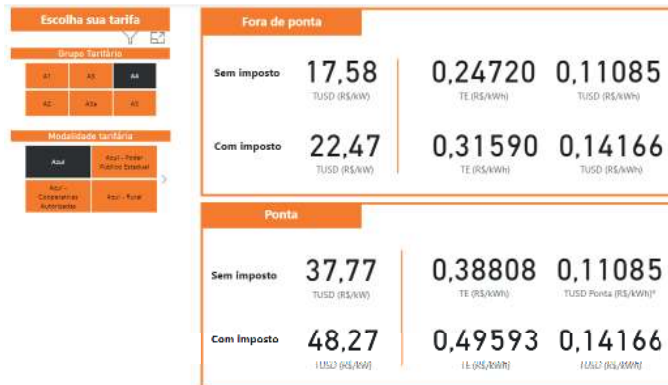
Escolha sua tarifa

Grupo Tarifário

A1
A3
A4
A2
A3a
AS

Modalidade tarifária

Azul
Azul - Poder Público Estadual
Azul - Cooperativas Autorizadas
Azul - Rural

Fora de ponta

Sem imposto
17,58
TUSD (R$/kW)
0,24720
TE (R$/kWh)
0,11085
TUSD (R$/kWh)

Com imposto
22,47
TUSD (R$/kW)
0,31590
TE (R$/kWh)
0,14166
TUSD (R$/kWh)

Ponta

Sem imposto
37,77
TUSD (R$/kW)
0,38808
TE (R$/kWh)
0,11085
TUSD Ponta (R$/kWh)*

Com Imposto
48,27
TUSD (R$/kW)
0,49593
TE (R$/kWh)
0,14166
TUSD (R$/kWh)